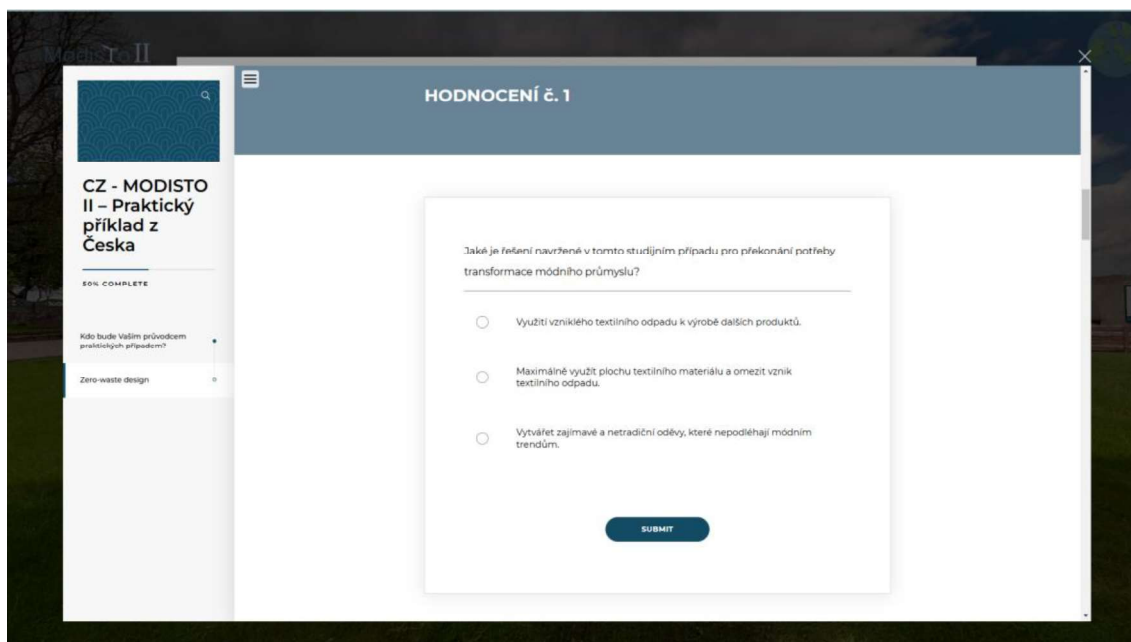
ModisTe II

CZ - MODISTO II – Praktický příklad z Česka

50% COMPLETE

Kdo bude Vaším průvodcem praktických případem?

Zero-waste design

HODNOCENÍ č. 1

Jaké je řešení navržené v tomto studijním případu pro překonání potřeby transformace módního průmyslu?

Využití vzniklého textilního odpadu k výrobě dalších produktů.

Maximálně využít plochu textilního materiálu a omezit vznik textilního odpadu.

Vytvářet zajímavé a netradiční oděvy, které nepodléhají módním trendům.

SUBMIT